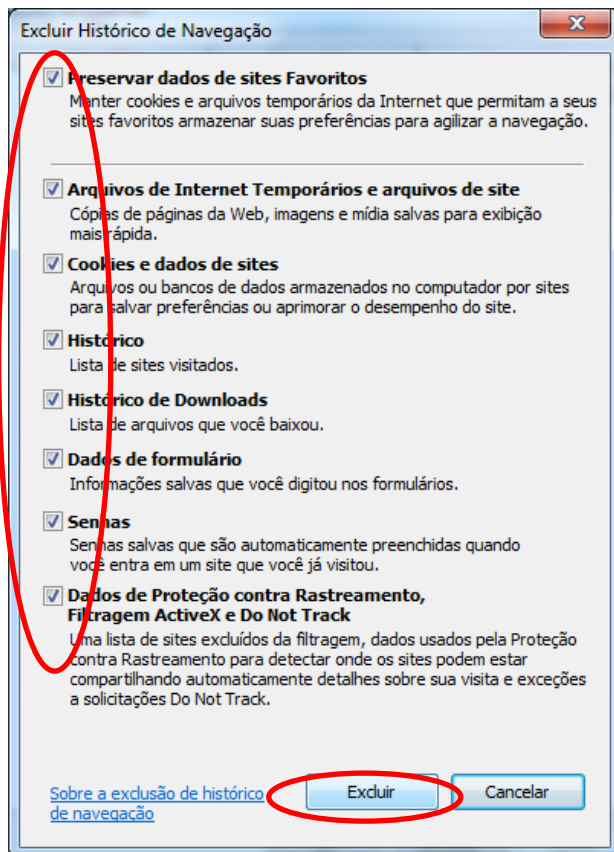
Excluir Histórico de Navegação

Preservar dados de sites Favoritos
Manter cookies e arquivos temporários da Internet que permitam a seus sites favoritos armazenar suas preferências para agilizar a navegação.

Arquivos de Internet Temporários e arquivos de site
Cópias de páginas da Web, imagens e mídia salvas para exibição mais rápida.

Cookies e dados de sites
Arquivos ou bancos de dados armazenados no computador por sites para salvar preferências ou aprimorar o desempenho do site.

Histórico
Lista de sites visitados.

Histórico de Downloads
Lista de arquivos que você baixou.

Dados de formulário
Informações salvas que você digitou nos formulários.

Senhas
Senhas salvas que são automaticamente preenchidas quando você entra em um site que você já visitou.

Dados de Proteção contra Rastreamento, Filtragem ActiveX e Do Not Track
Uma lista de sites excluídos da filtragem, dados usados pela Proteção contra Rastreamento para detectar onde os sites podem estar compartilhando automaticamente detalhes sobre sua visita e exceções a solicitações Do Not Track.

Sobre a exclusão de histórico de navegação

Excluir

Cancelar